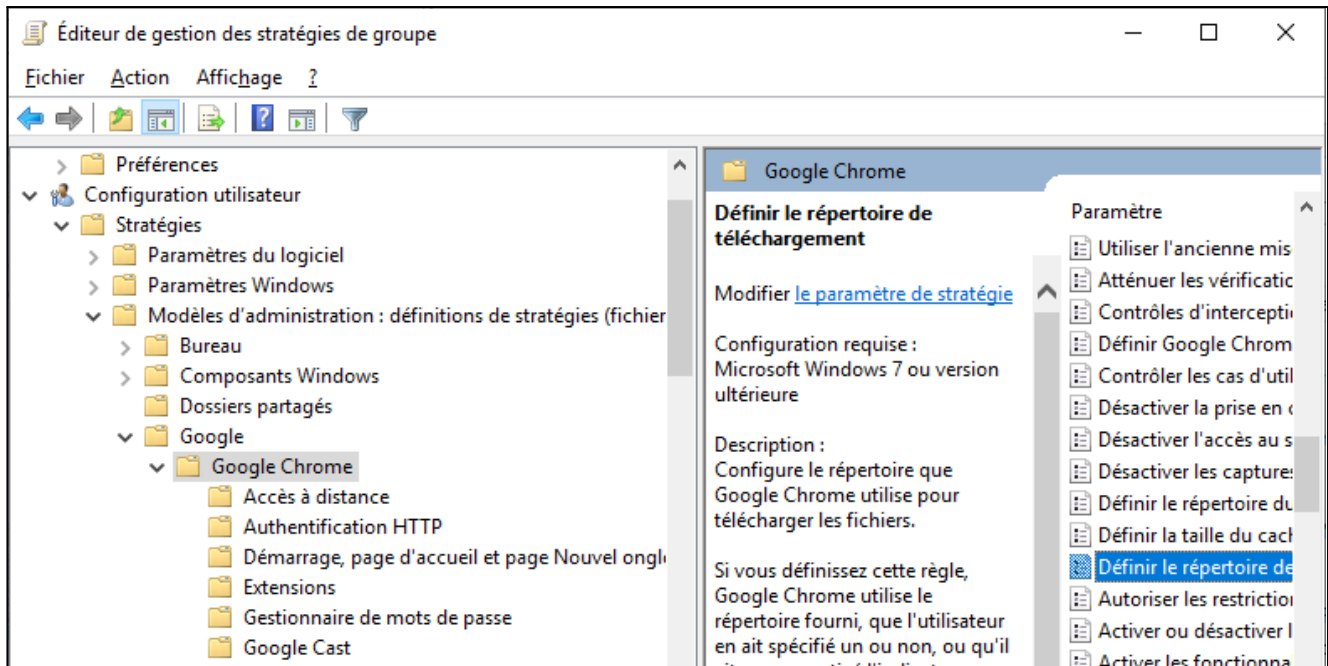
Éditeur de gestion des stratégies de groupe

Fichier Action Affichage ?

Préférences
Configuration utilisateur
Stratégies
Paramètres du logiciel
Paramètres Windows
Modèles d'administration : définitions de stratégies (fichier
Bureau
Composants Windows
Dossiers partagés
Google
Google Chrome
Accès à distance
Authentification HTTP
Démarrage, page d'accueil et page Nouvel ongl
Extensions
Gestionnaire de mots de passe
Google Cast

Google Chrome

Définir le répertoire de téléchargement

Modifier le paramètre de stratégie

Configuration requise :
Microsoft Windows 7 ou version ultérieure

Description :
Configure le répertoire que Google Chrome utilise pour télécharger les fichiers.

Si vous définissez cette règle, Google Chrome utilise le répertoire fourni, que l'utilisateur en ait spécifié un ou non, ou qu'il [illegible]

Paramètre
Utiliser l'ancienne mis
Atténuer les vérificatio
Contrôles d'interceptio
Définir Google Chrom
Contrôler les cas d'util
Désactiver la prise en
Désactiver l'accès au s
Désactiver les captures
Définir le répertoire du
Définir la taille du cach
Définir le répertoire de
Autoriser les restrictio
Activer ou désactiver l
Activer les fonctionna